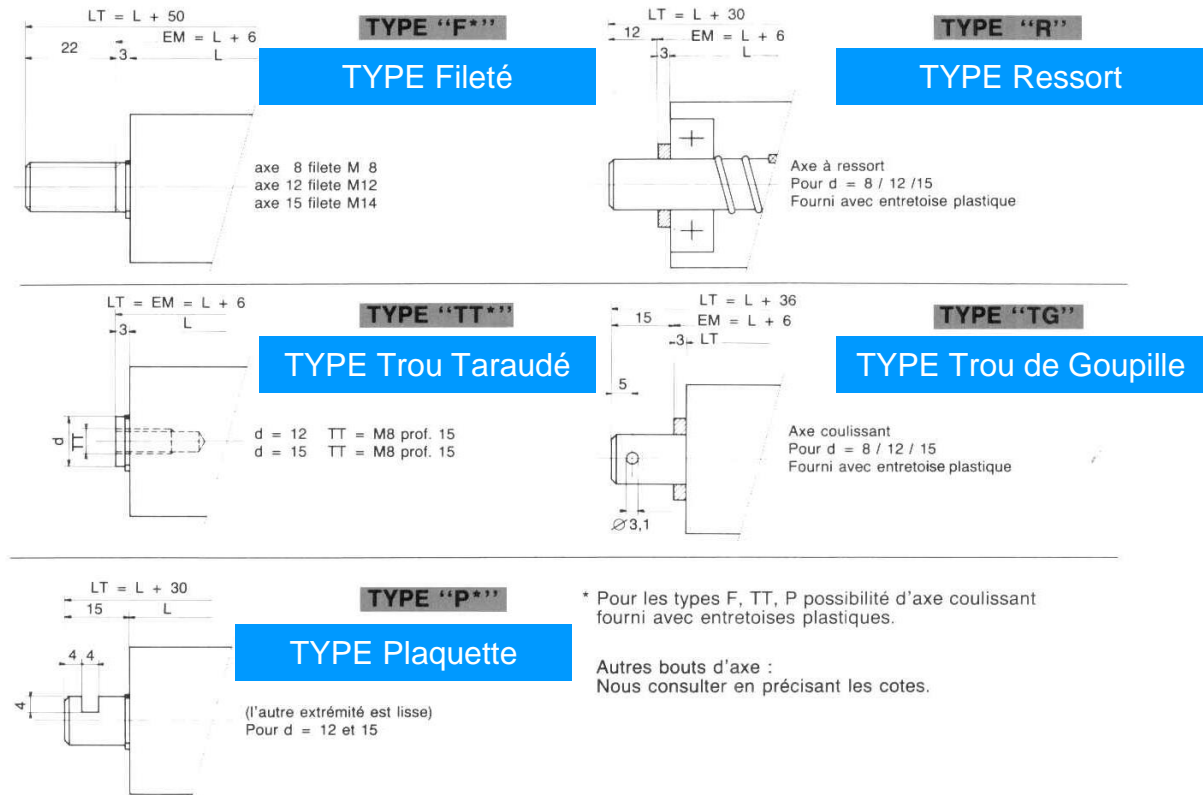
LT = L + 50
22
3
EM = L + 6
L

TYPE "F*"

TYPE Fileté

axe 8 filete M 8
axe 12 filete M12
axe 15 filete M14

LT = L + 30
12
3
EM = L + 6
L

TYPE "R"

TYPE Ressort

Axe à ressort
Pour d = 8 / 12 /15
Fourni avec entretoise plastique

LT = EM = L + 6
3
L

TYPE "TT*"

TYPE Trou Taraudé

d
TT

d = 12 TT = M8 prof. 15
d = 15 TT = M8 prof. 15

LT = L + 36
15
EM = L + 6
3
LT
5

TYPE "TG"

TYPE Trou de Goupille

Axe coulissant
Pour d = 8 / 12 / 15
Fourni avec entretoise plastique

$\varnothing 3,1$

LT = L + 30
15
L
4 4
4

TYPE "P*"

TYPE Plaquette

(l'autre extrémité est lisse)
Pour d = 12 et 15

* Pour les types F, TT, P possibilité d'axe coulissant fourni avec entretoises plastiques.

Autres bouts d'axe :
Nous consulter en précisant les cotes.